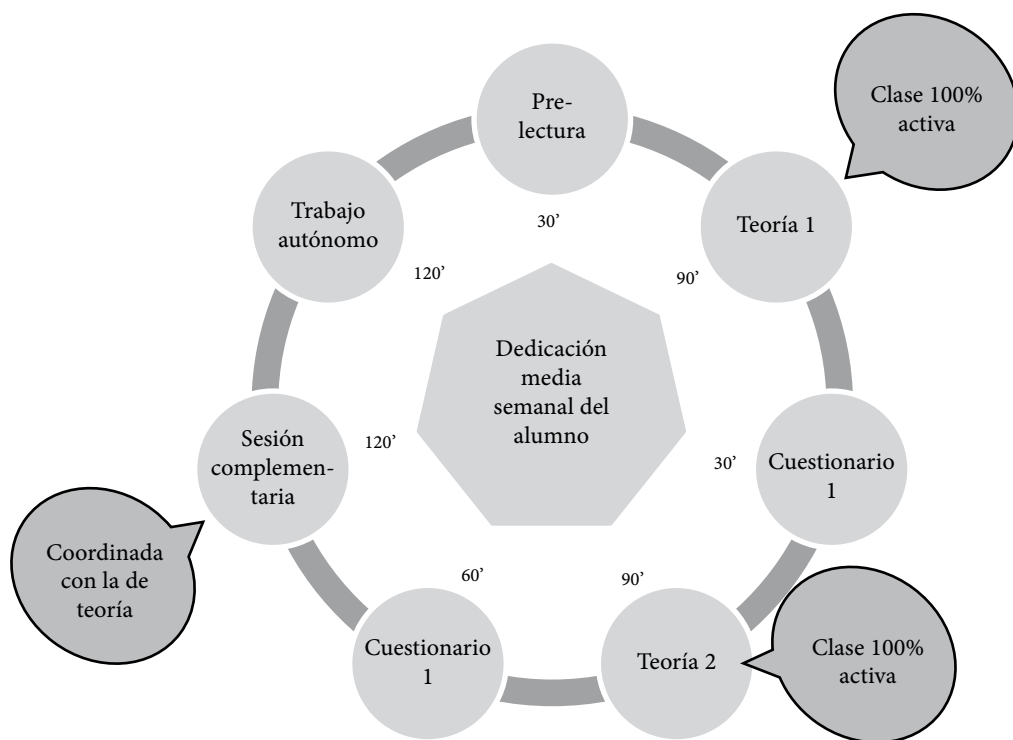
Prelectura

Clase 100% activa

Trabajo autónomo

30’

Teoría 1

120’

90’

Dedicación media semanal del alumno

Sesión complementaria

120’

30’

Cuestionario 1

Coordinada con la de teoría

60’

90’

Clase 100% activa

Cuestionario 1

Teoría 2